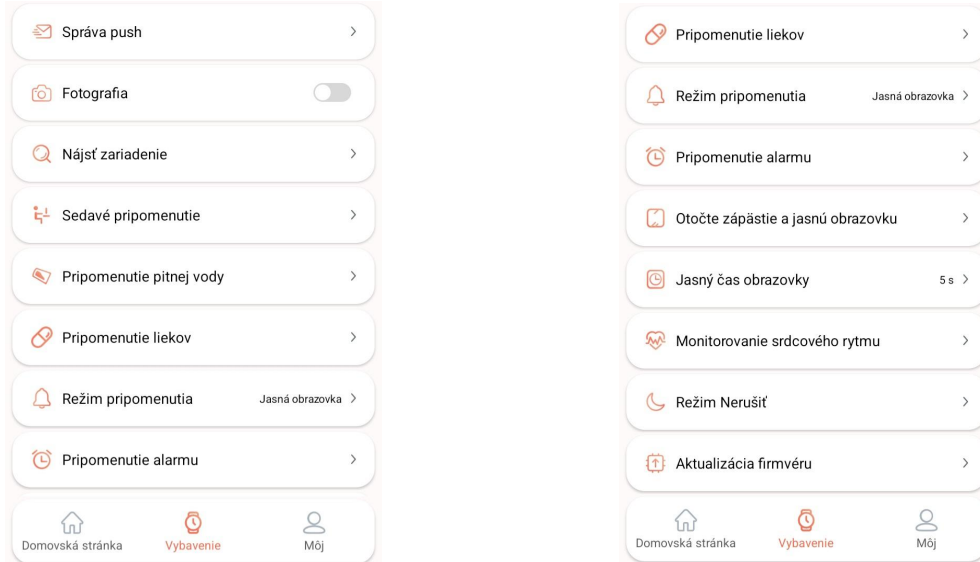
Správa push >

Fotografia

Nájsť zariadenie >

Sedavé pripomenutie >

Pripomenutie pitnej vody >

Pripomenutie liekov >

Režim pripomenutia Jasná obrazovka >

Pripomenutie alarmu >

Domovská stránka Vybavenie Môj

Pripomenutie liekov >

Režim pripomenutia Jasná obrazovka >

Pripomenutie alarmu >

Otočte zápästie a jasnú obrazovku >

Jasný čas obrazovky 5 s >

Monitorovanie srdcového rytmu >

Režim Nerušiť >

Aktualizácia firmvéru >

Domovská stránka Vybavenie Môj